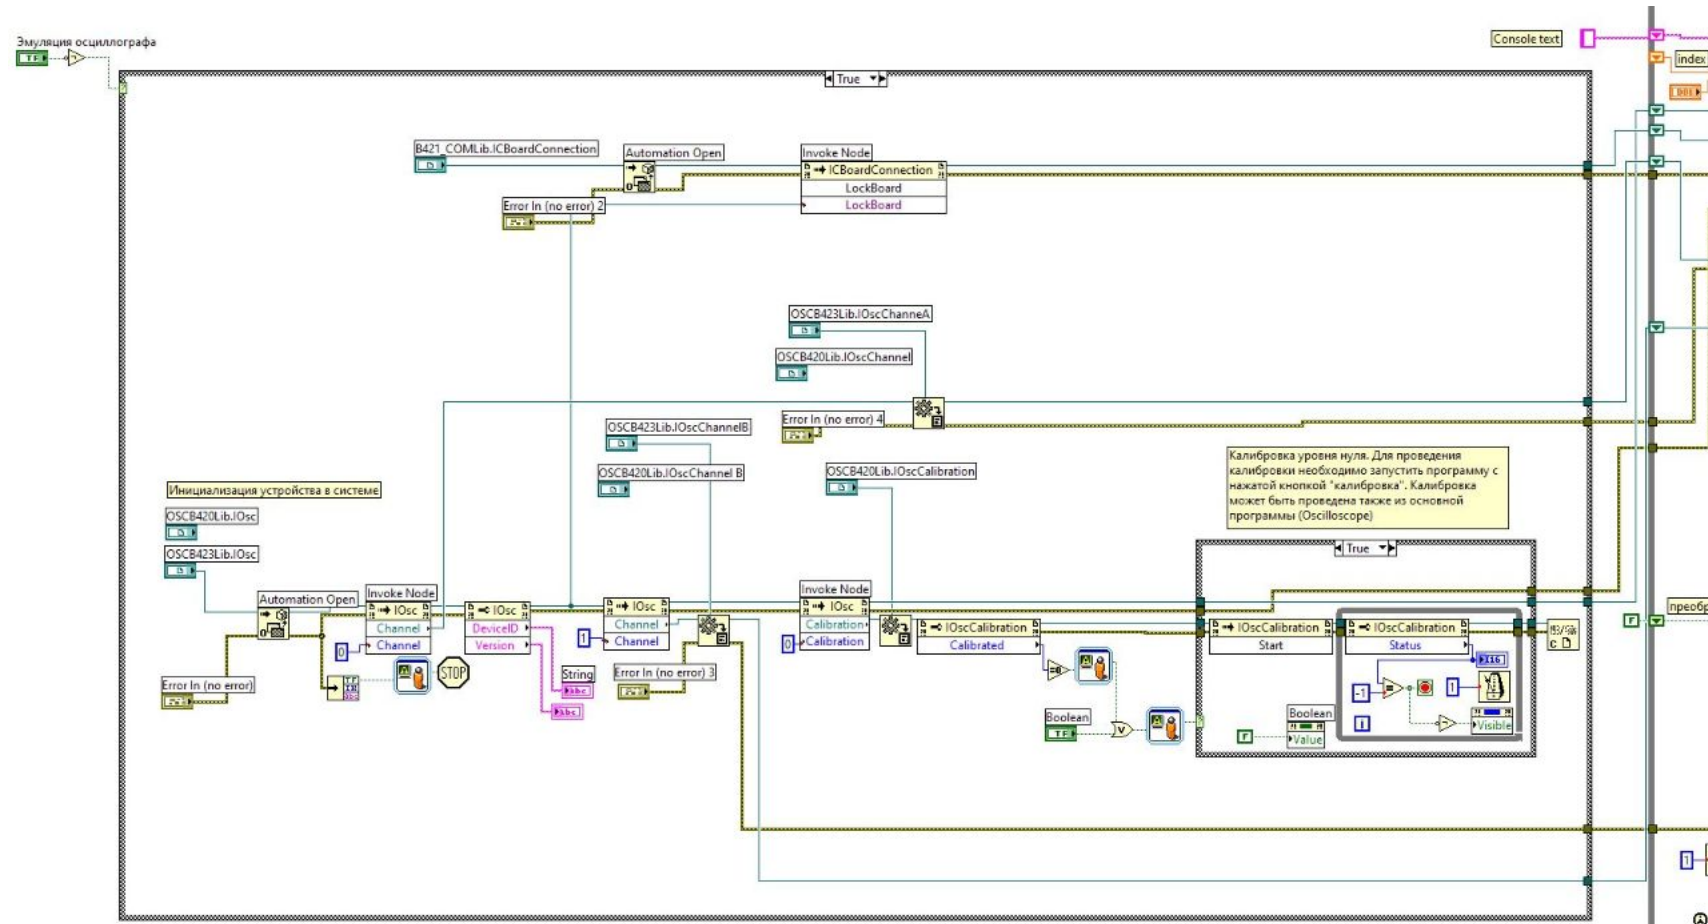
Эмуляция осциллографа
TF

Console text
index

True

B421_COMLib.ICBoardConnection
Automation Open
Invoke Node
ICBoardConnection
LockBoard
LockBoard
Error In (no error) 2

OSCB423Lib.IOscChanneA
OSCB420Lib.IOscChannel
Error In (no error) 4

OSCB423Lib.IOscChannelB
OSCB420Lib.IOscChannel B
OSCB420Lib.IOscCalibration

Калибровка уровня нуля. Для проведения калибровки необходимо запустить программу с нажатой кнопкой "калибровка". Калибровка может быть проведена также из основной программы (Oscilloscope)

Инициализация устройства в системе
OSCB420Lib.IOsc
OSCB423Lib.IOsc
Automation Open
Invoke Node
IOsc
Channel
Channel
0
IOsc
DeviceID
Version
IOsc
Channel
1
Channel
Invoke Node
IOsc
Calibration
0
Calibration
IOscCalibration
Calibrated
True
IOscCalibration
Start
IOscCalibration
Status
-1
1
Visible
Boolean
Value
F
Boolean
TF
String
abc
abc
STOP
Error In (no error)
Error In (no error) 3
преобр
F
1